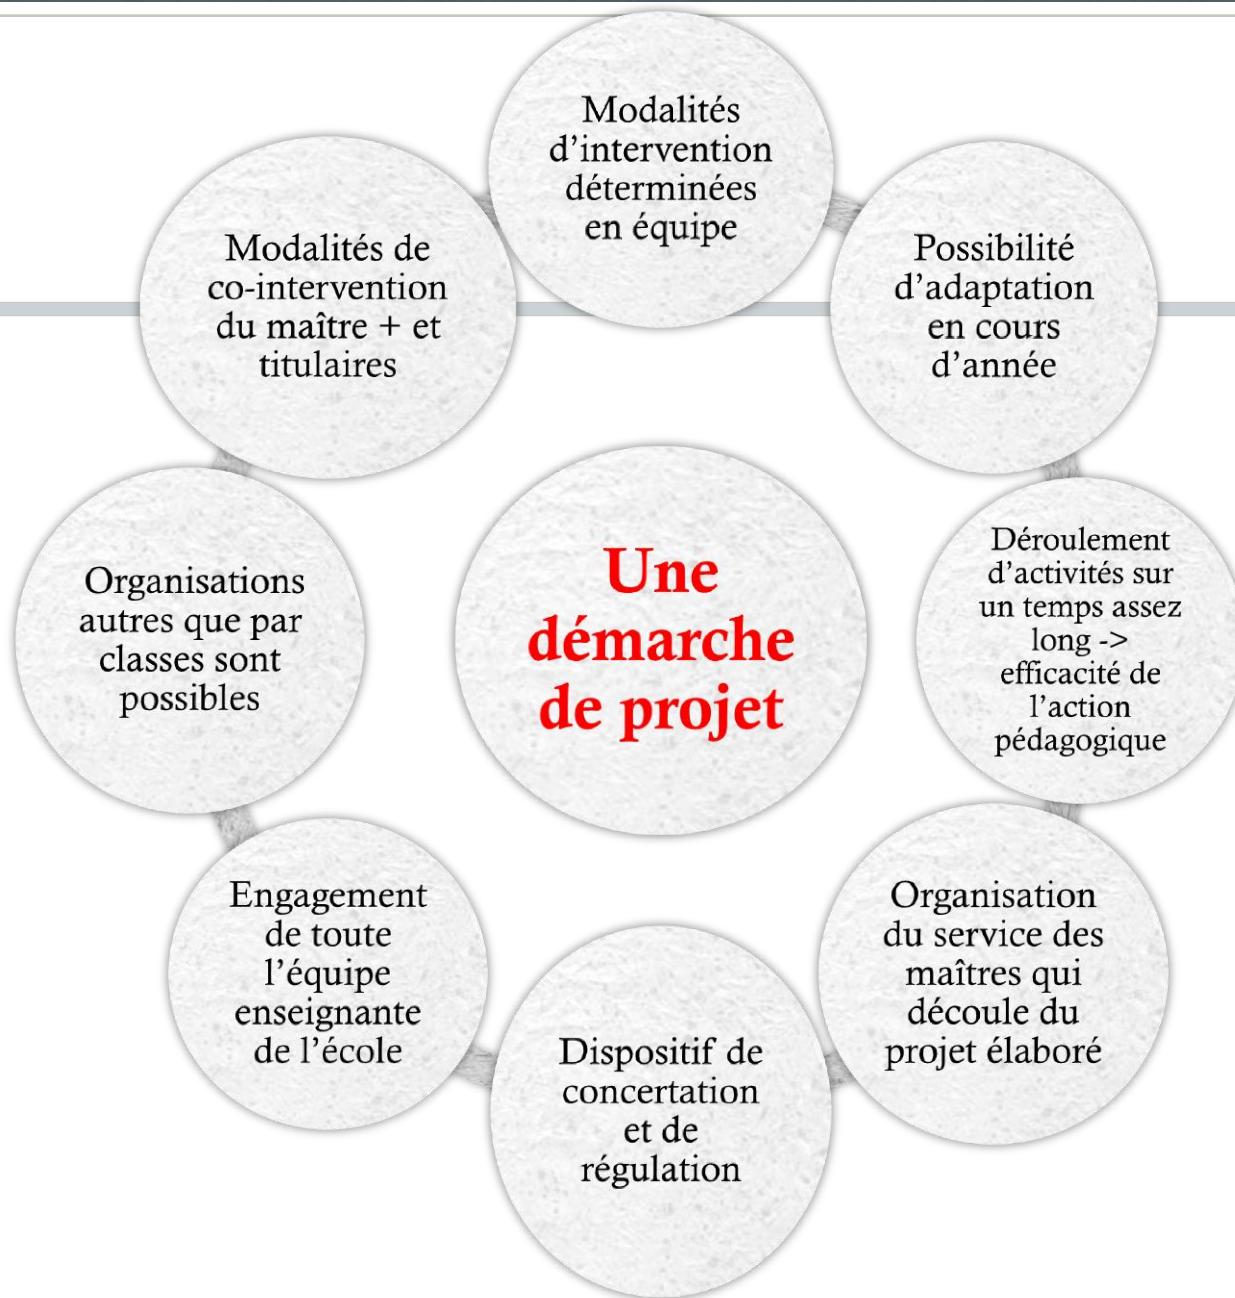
Une démarche de projet

Modalités d'intervention déterminées en équipe

Possibilité d'adaptation en cours d'année

Déroulement d'activités sur un temps assez long -> efficacité de l'action pédagogique

Organisation du service des maîtres qui découle du projet élaboré

Dispositif de concertation et de régulation

Engagement de toute l'équipe enseignante de l'école

Organisations autres que par classes sont possibles

Modalités de co-intervention du maître + et titulaires